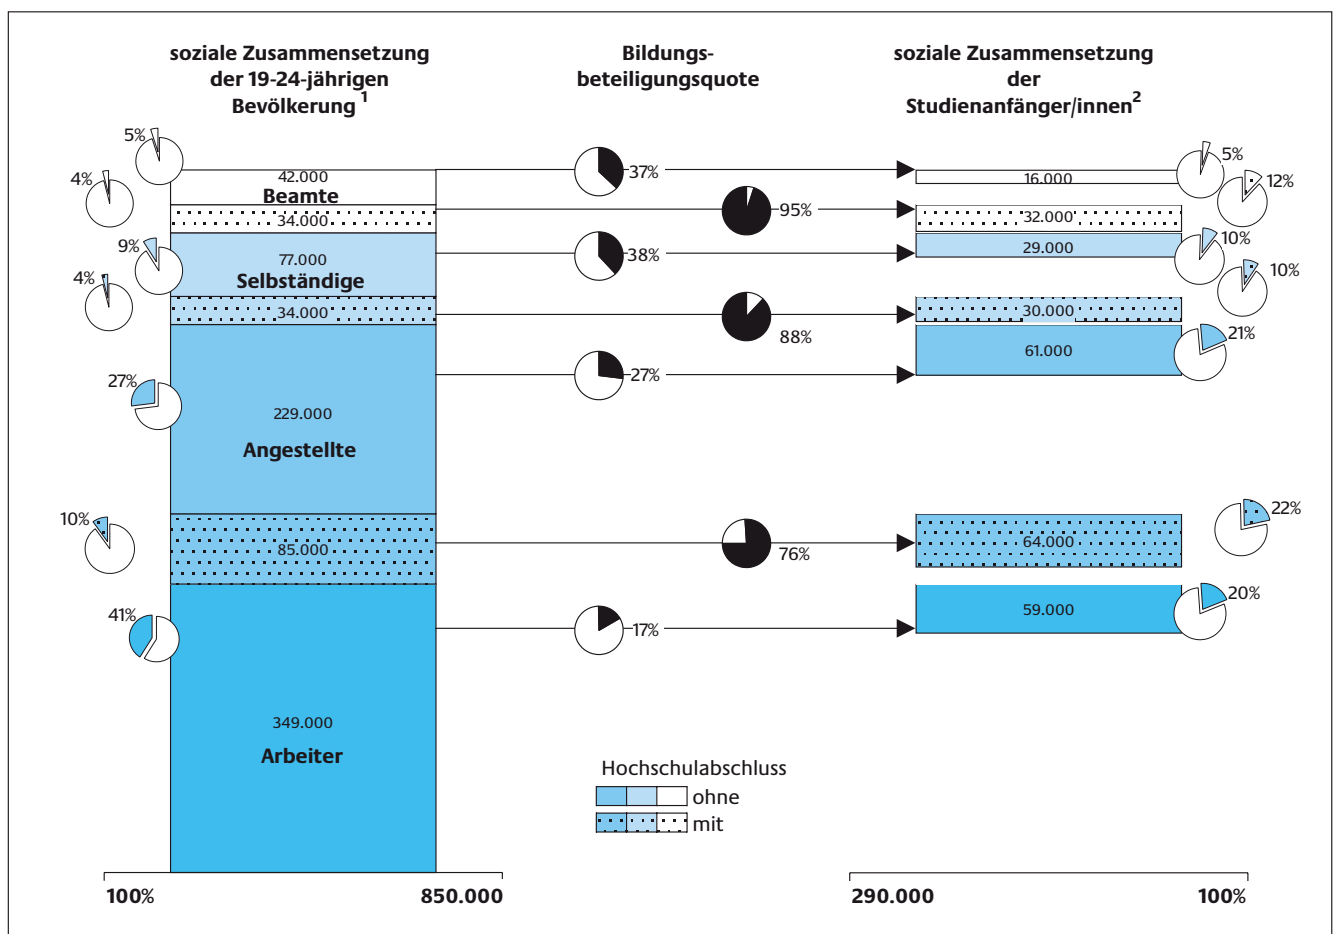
soziale Zusammensetzung der 19-24-jährigen Bevölkerung $^1$

Bildungsbeteiligungsquote

soziale Zusammensetzung der Studienanfänger/innen$^2$

5%
4%
42.000
Beamte
34.000
9%
4%
77.000
Selbständige
34.000
27%
229.000
Angestellte
10%
85.000
41%
349.000
Arbeiter

37%
95%
38%
88%
27%
76%
17%

16.000
5%
12%
32.000
29.000
10%
10%
30.000
61.000
21%
64.000
22%
59.000
20%

Hochschulabschluss
ohne
mit

100%
850.000
290.000
100%